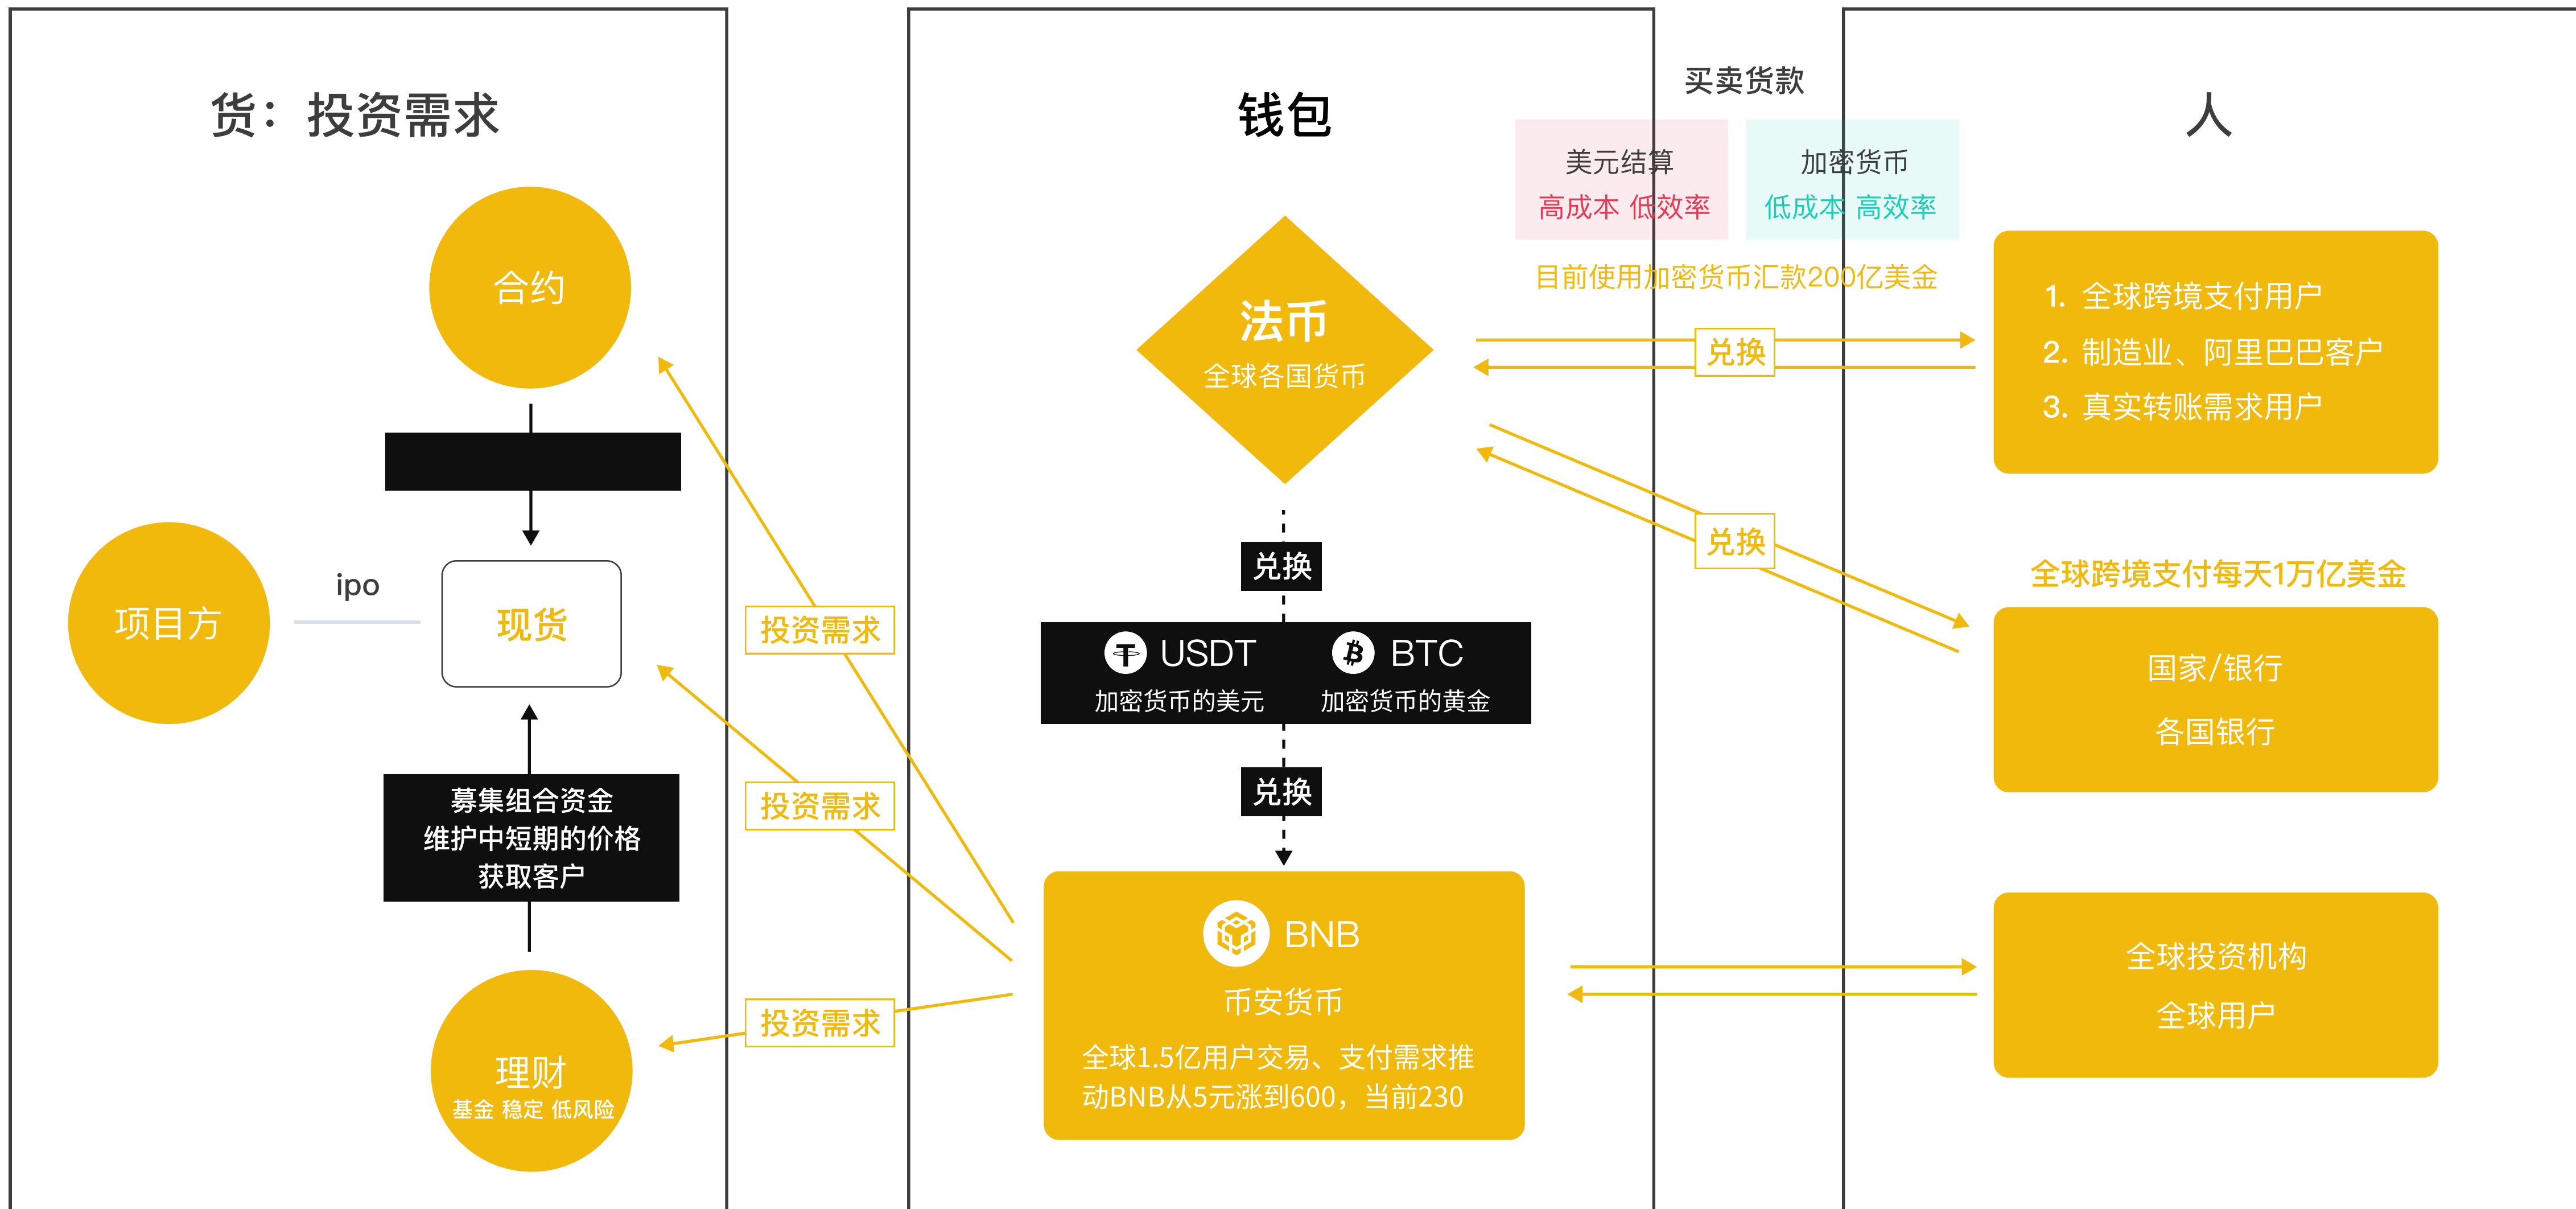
货：投资需求

合约

项目方

ipo

现货

募集组合资金
维护中短期的价格
获取客户

理财
基金 稳定 低风险

投资需求

投资需求

投资需求

钱包

法币
全球各国货币

兑换

USDT
加密货币的美元

BTC
加密货币的黄金

兑换

BNB
币安货币
全球1.5亿用户交易、支付需求推动BNB从5元涨到600，当前230

买卖货款

美元结算
高成本 低效率

加密货币
低成本 高效率

目前使用加密货币汇款200亿美金

兑换

兑换

人

1. 全球跨境支付用户
2. 制造业、阿里巴巴客户
3. 真实转账需求用户

全球跨境支付每天1万亿美金

国家/银行
各国银行

全球投资机构
全球用户